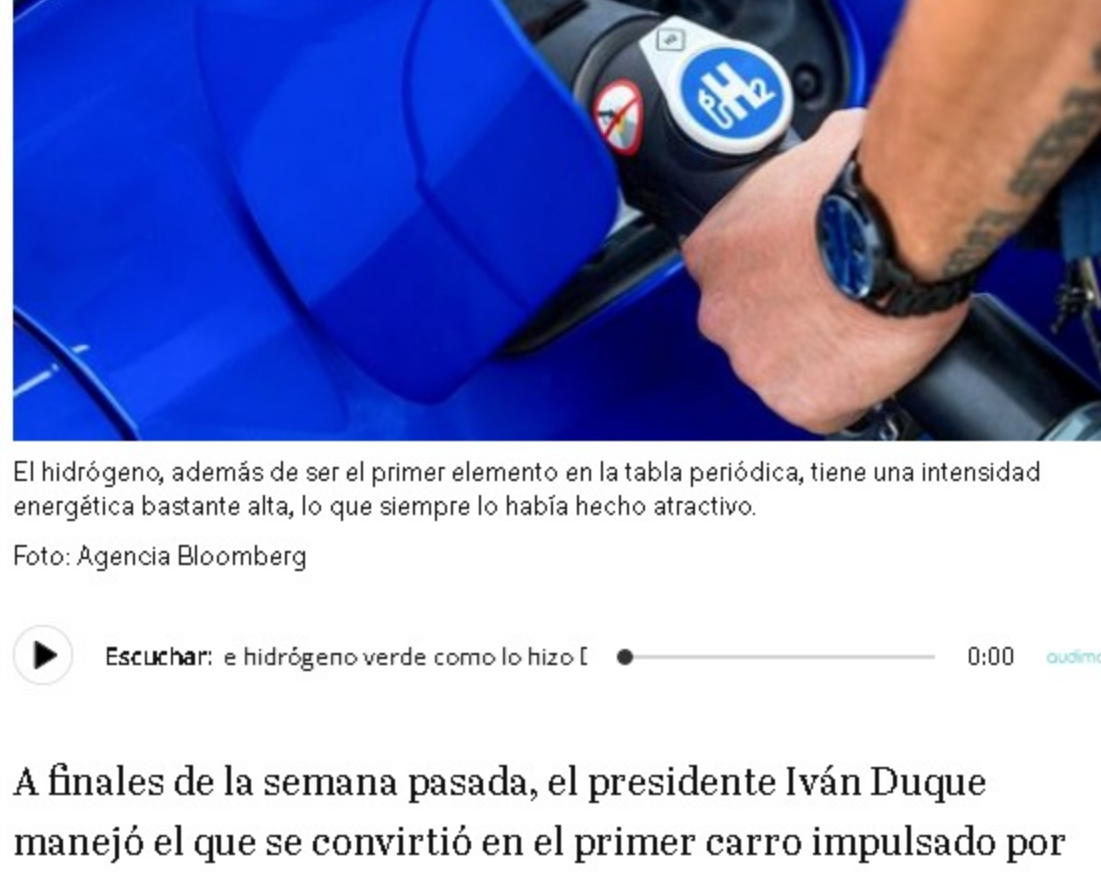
$H_2$

El hidrógeno, además de ser el primer elemento en la tabla periódica, tiene una intensidad energética bastante alta, lo que siempre lo había hecho atractivo.

Foto: Agencia Bloomberg

Escuchar: e hidrógeno verde como lo hizo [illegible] 0:00 audim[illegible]

A finales de la semana pasada, el presidente Iván Duque manejó el que se convirtió en el primer carro impulsado por